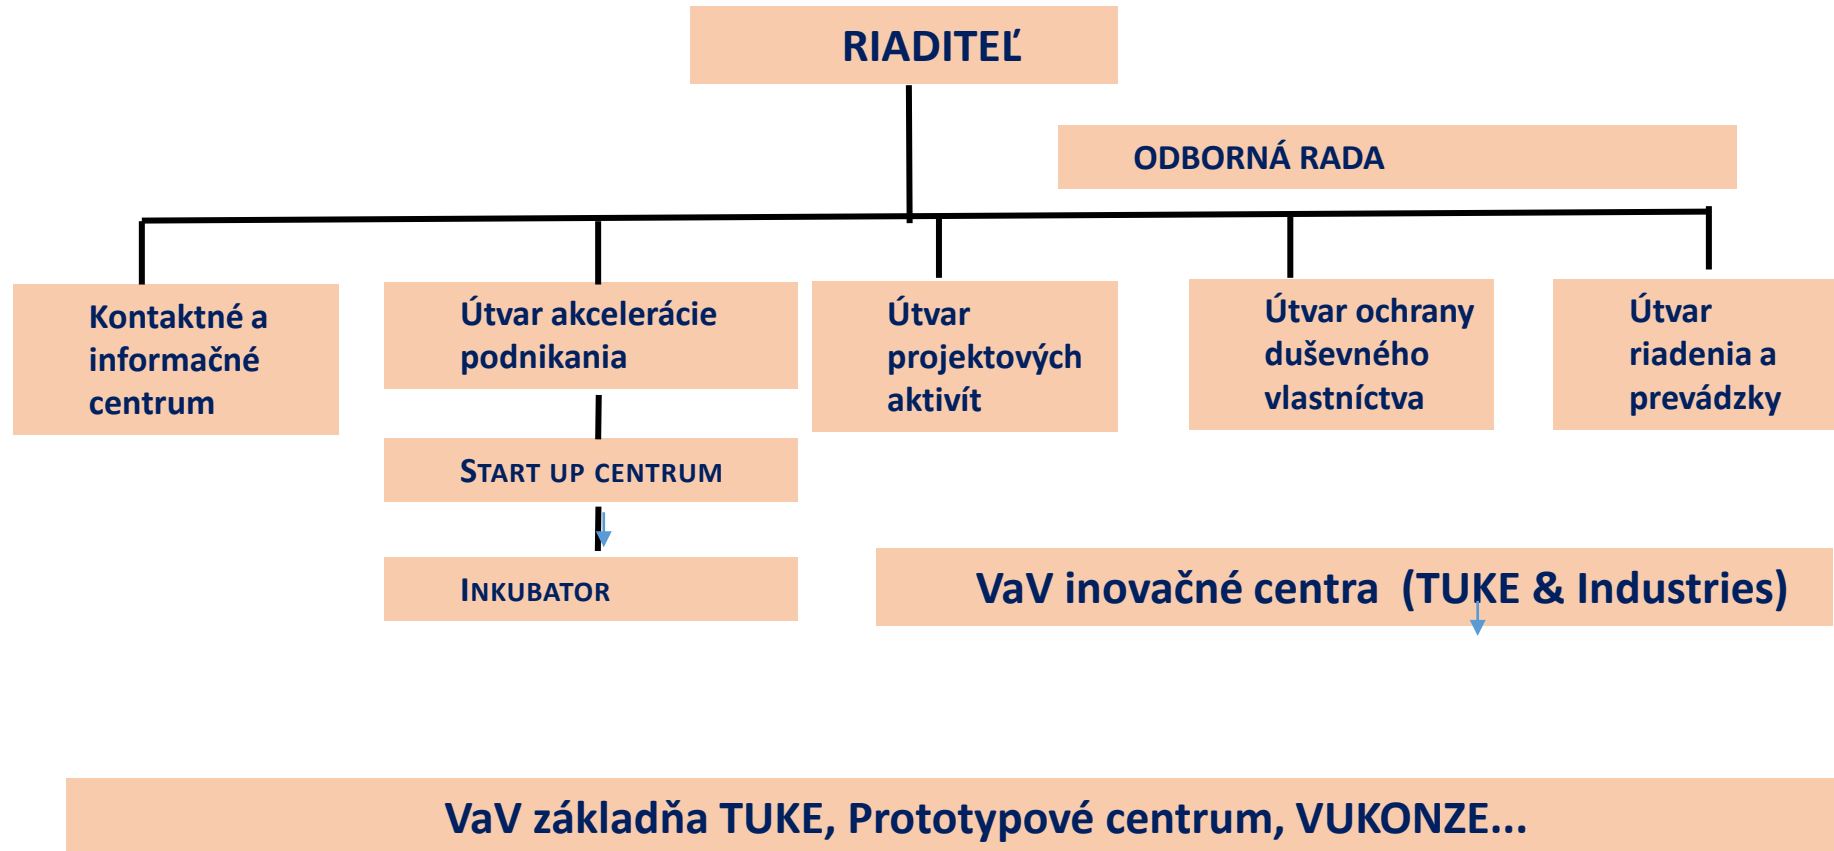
RIADITEĽ

ODBORNÁ RADA

Kontaktné a informačné centrum

Útvar akcelerácie podnikania

START UP CENTRUM

INKUBATOR

Útvar projektových aktivít

Útvar ochrany duševného vlastníctva

Útvar riadenia a prevádzky

VaV inovačné centra (TUKE & Industries)

VaV základňa TUKE, Prototypové centrum, VUKONZE...